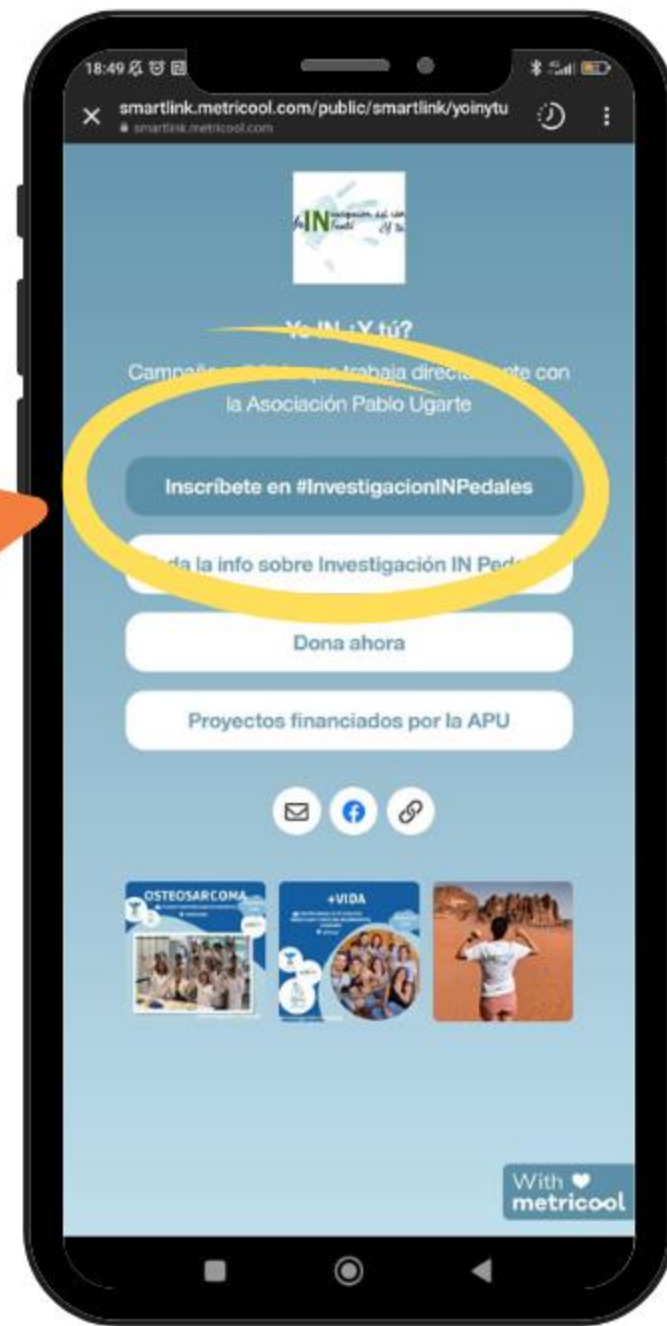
18:49

smartlink.metricool.com/public/smartlink/yoinytu
smartlink.metricool.com

Yo IN ¿Y tú?

Campaña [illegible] que trabaja directa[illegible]nte con la Asociación Pablo Ugarte

Inscríbete en #InvestigacionINPedales

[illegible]da la info sobre Investigación IN Ped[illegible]

Dona ahora

Proyectos financiados por la APU

OSTEOSARCOMA

+VIDA

With ♥ metricool